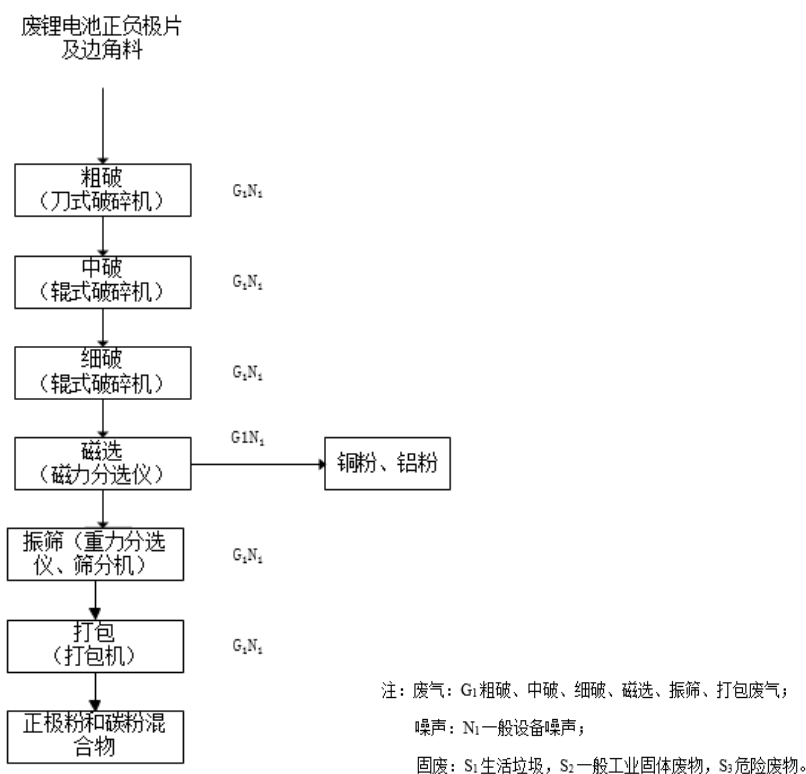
废锂电池正负极片及边角料

粗破
（刀式破碎机）

$G_1N_1$

中破
（辊式破碎机）

$G_1N_1$

细破
（辊式破碎机）

$G_1N_1$

磁选
（磁力分选仪）

$G1N_1$

铜粉、铝粉

振筛（重力分选仪、筛分机）

$G_1N_1$

打包
（打包机）

$G_1N_1$

正极粉和碳粉混合物

注：废气：$G_1$粗破、中破、细破、磁选、振筛、打包废气；
噪声：$N_1$一般设备噪声；
固废：$S_1$生活垃圾，$S_2$一般工业固体废物，$S_3$危险废物。